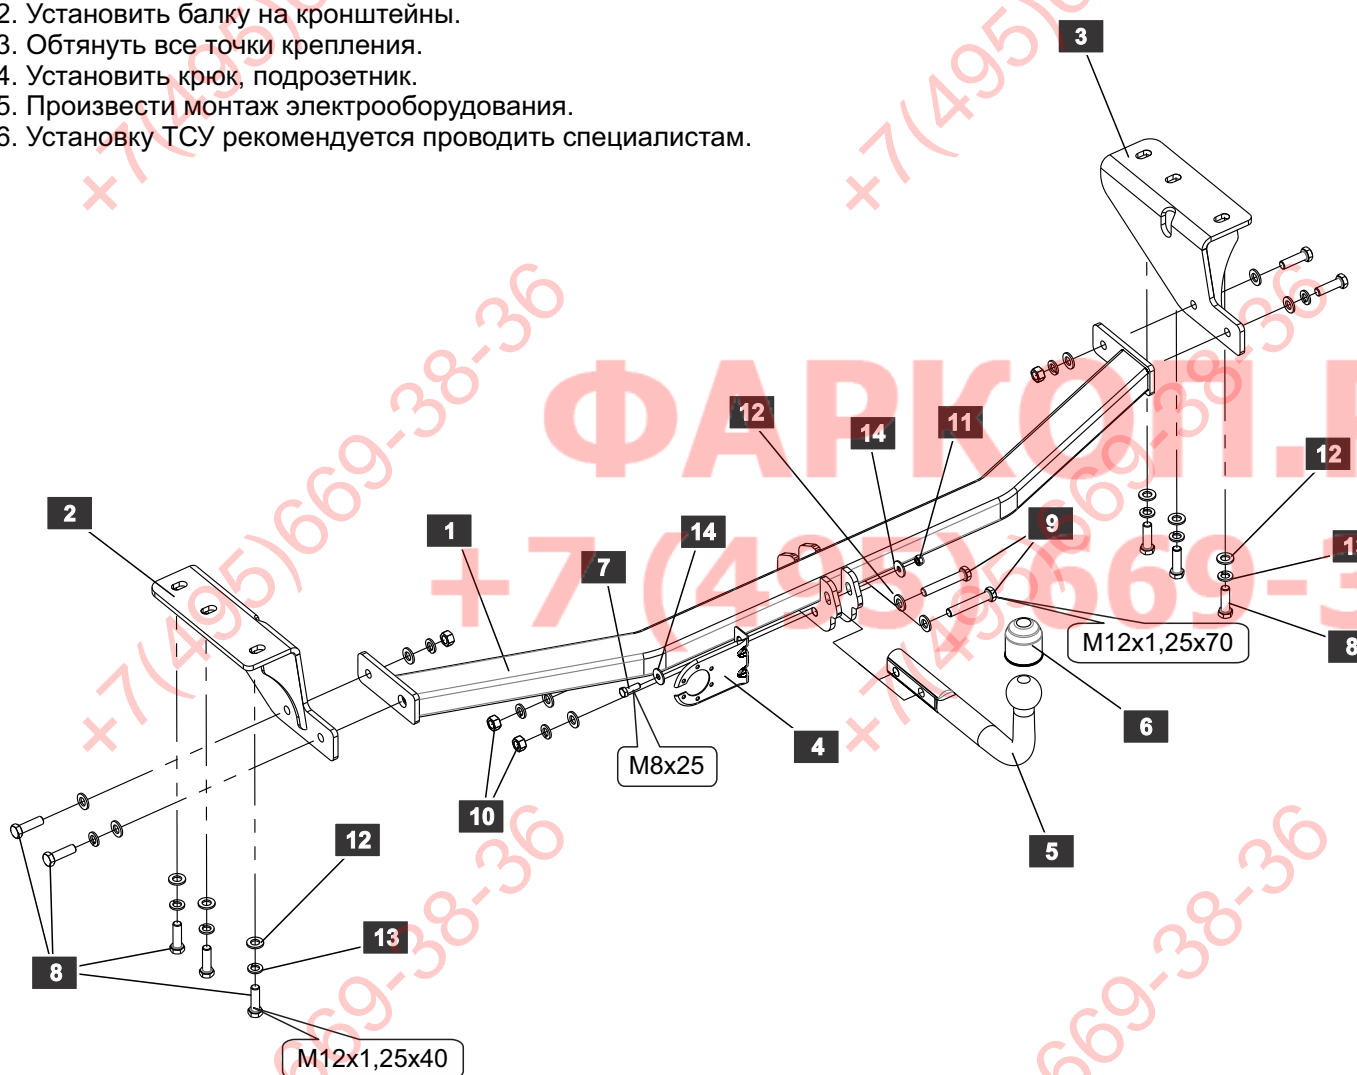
2. Установить балку на кронштейны.
3. Обтянуть все точки крепления.
4. Установить крюк, подрозетник.
5. Произвести монтаж электрооборудования.
6. Установку ТСУ рекомендуется проводить специалистам.

ФАРКОП.
+7 (495) 669-3
+7(495)669-38-36
+7(495)
+7(495)
669-38-36
669-38-36

3
2
1
7
14
12
14
11
9
12
1
8
M12x1,25x70
6
4
5
M8x25
10
12
13
8
M12x1,25x40